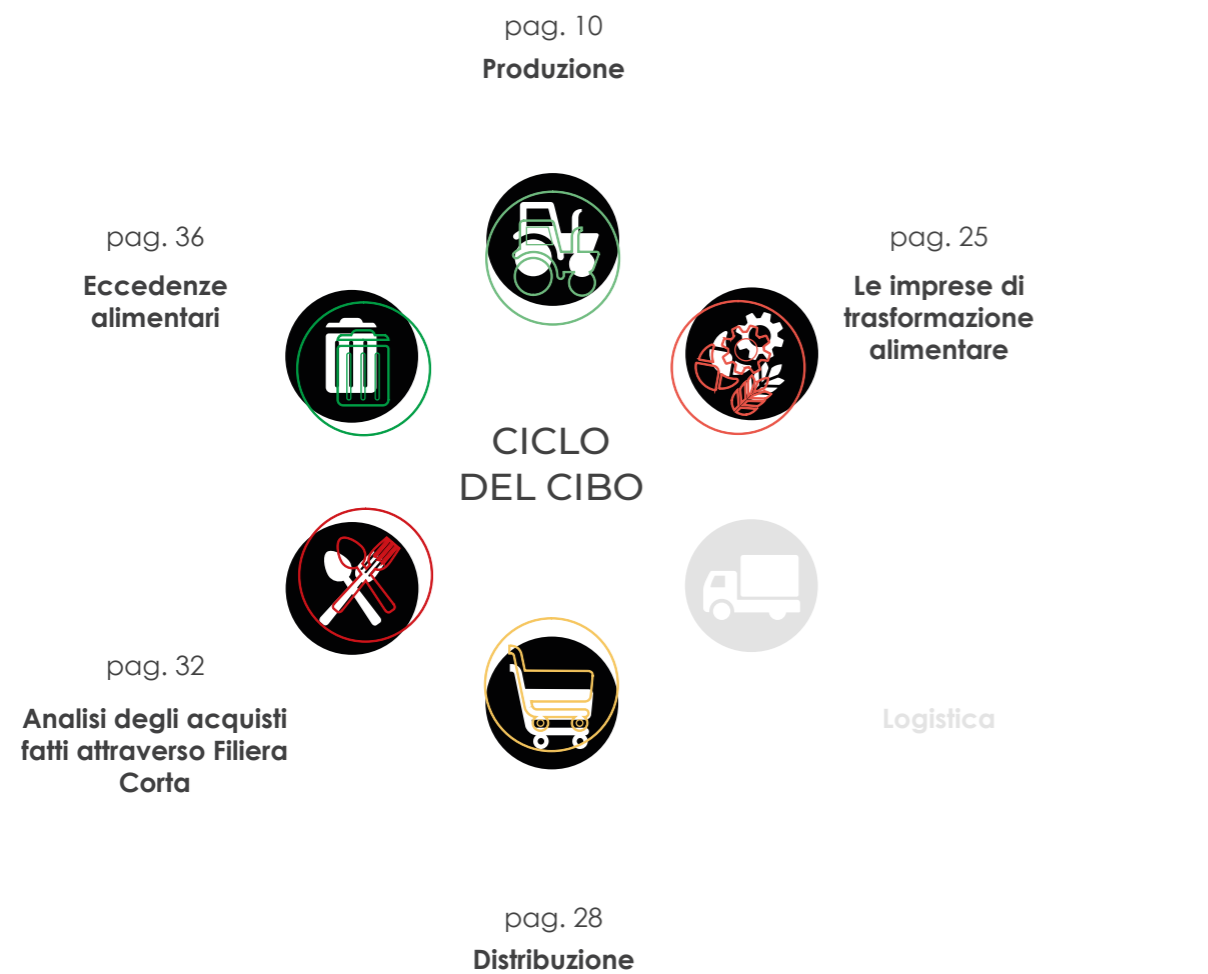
pag. 10
Produzione

pag. 36
Eccedenze alimentari

pag. 25
Le imprese di trasformazione alimentare

CICLO DEL CIBO

pag. 32
Analisi degli acquisti fatti attraverso Filiera Corta

Logistica

pag. 28
Distribuzione